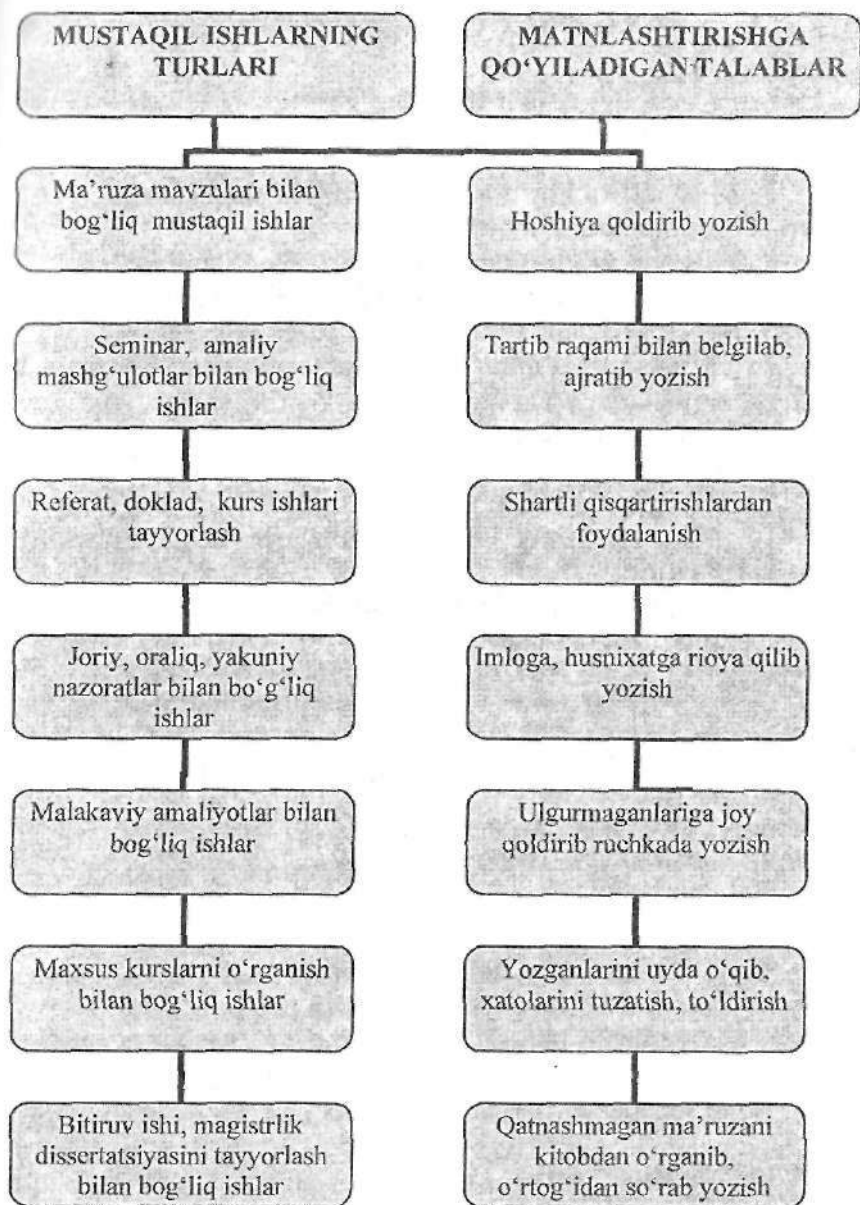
MUSTAQIL ISHLARNING TURLARI

Ma'ruza mavzulari bilan bog'liq mustaqil ishlar

Seminar, amaliy mashg'ulotlar bilan bog'liq ishlar

Referat, doklad, kurs ishlari tayyorlash

Joriy, oraliq, yakuniy nazoratlar bilan bo'g'liq ishlar

Malakaviy amaliyotlar bilan bog'liq ishlar

Maxsus kurslarni o'rganish bilan bog'liq ishlar

Bitiruv ishi, magistrlik dissertatsiyasini tayyorlash bilan bog'liq ishlar

MATNLASHTIRISHGA QO'YILADIGAN TALABLAR

Hoshiya qoldirib yozish

Tartib raqami bilan belgilab, ajratib yozish

Shartli qisqartirishlardan foydalanish

Imloga, husnixatga rioya qilib yozish

Ulgurmaganlariga joy qoldirib ruchkada yozish

Yozganlarini uyda o'qib, xatolarini tuzatish, to'ldirish

Qatnashmagan ma'ruzani kitobdan o'rganib, o'rtog'idan so'rab yozish